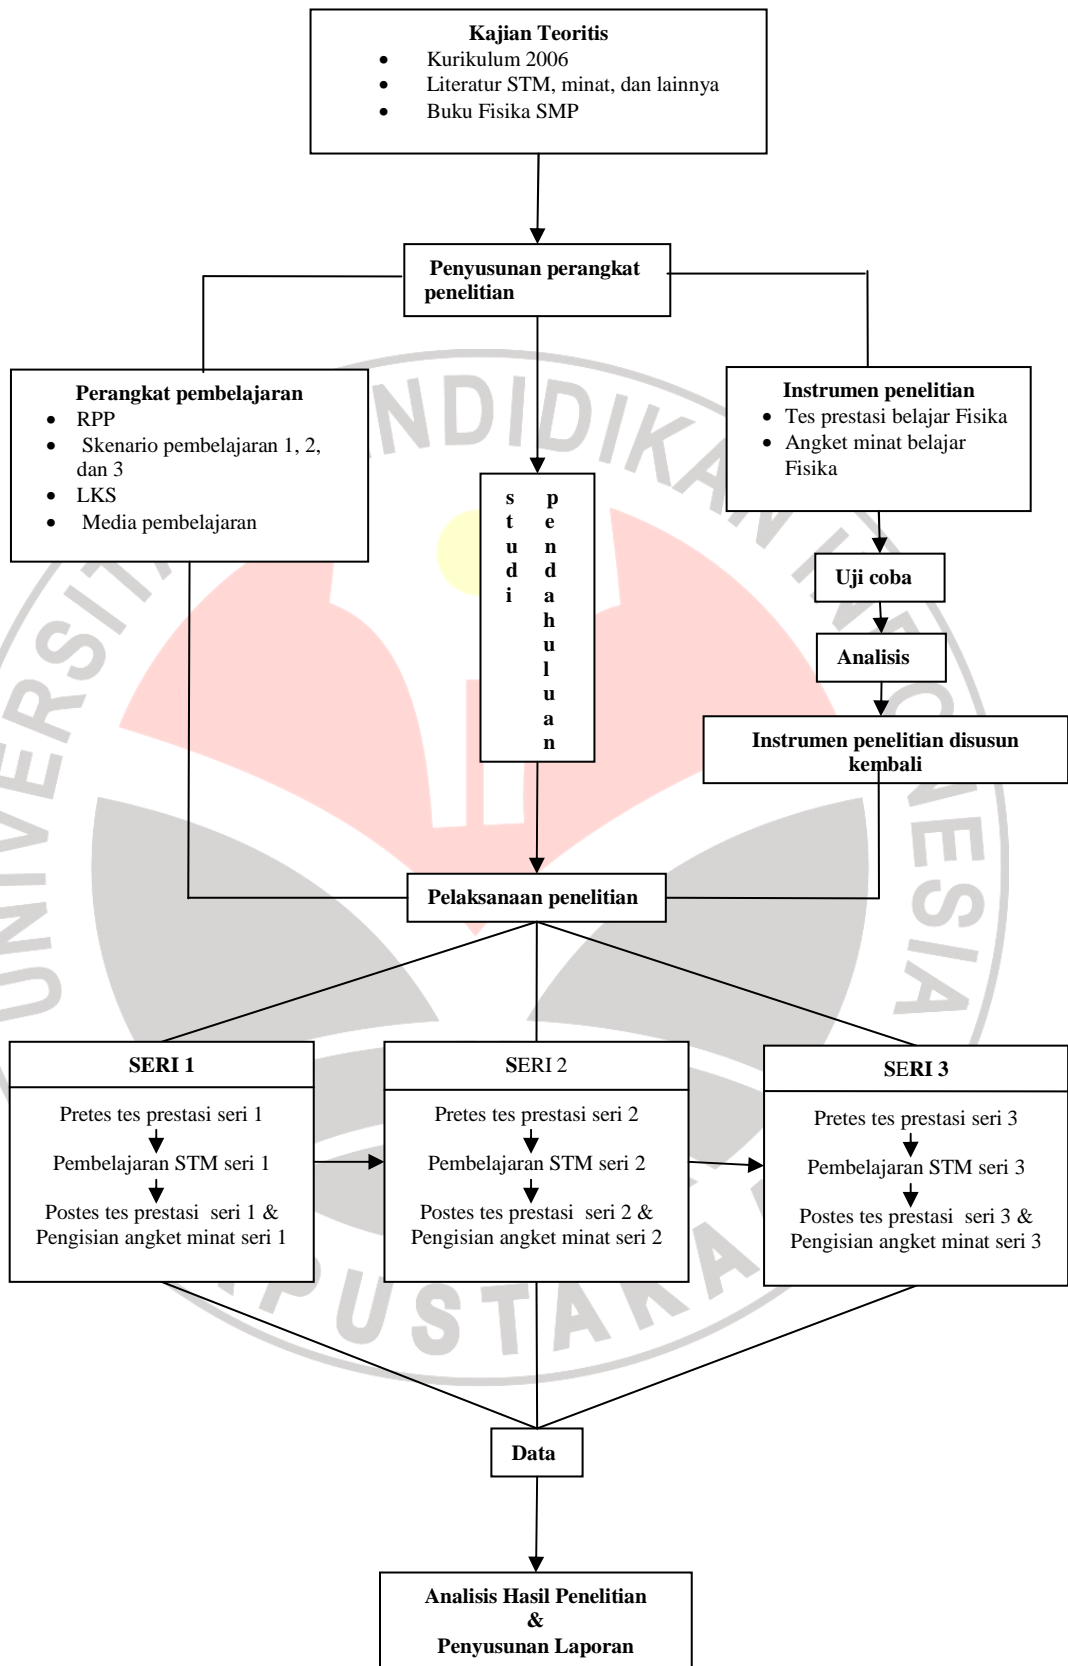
**Kajian Teoritis**
- Kurikulum 2006
- Literatur STM, minat, dan lainnya
- Buku Fisika SMP

**Penyusunan perangkat penelitian**

**Perangkat pembelajaran**
- RPP
- Skenario pembelajaran 1, 2, dan 3
- LKS
- Media pembelajaran

**studi pendahuluan**

**Instrumen penelitian**
- Tes prestasi belajar Fisika
- Angket minat belajar Fisika

**Uji coba**

**Analisis**

**Instrumen penelitian disusun kembali**

**Pelaksanaan penelitian**

**SERI 1**
Pretes tes prestasi seri 1
Pembelajaran STM seri 1
Postes tes prestasi seri 1 & Pengisian angket minat seri 1

SERI 2
Pretes tes prestasi seri 2
Pembelajaran STM seri 2
Postes tes prestasi seri 2 & Pengisian angket minat seri 2

**SERI 3**
Pretes tes prestasi seri 3
Pembelajaran STM seri 3
Postes tes prestasi seri 3 & Pengisian angket minat seri 3

**Data**

**Analisis Hasil Penelitian & Penyusunan Laporan**

UNIVERSITAS PENDIDIKAN INDONESIA
PUSTAKA